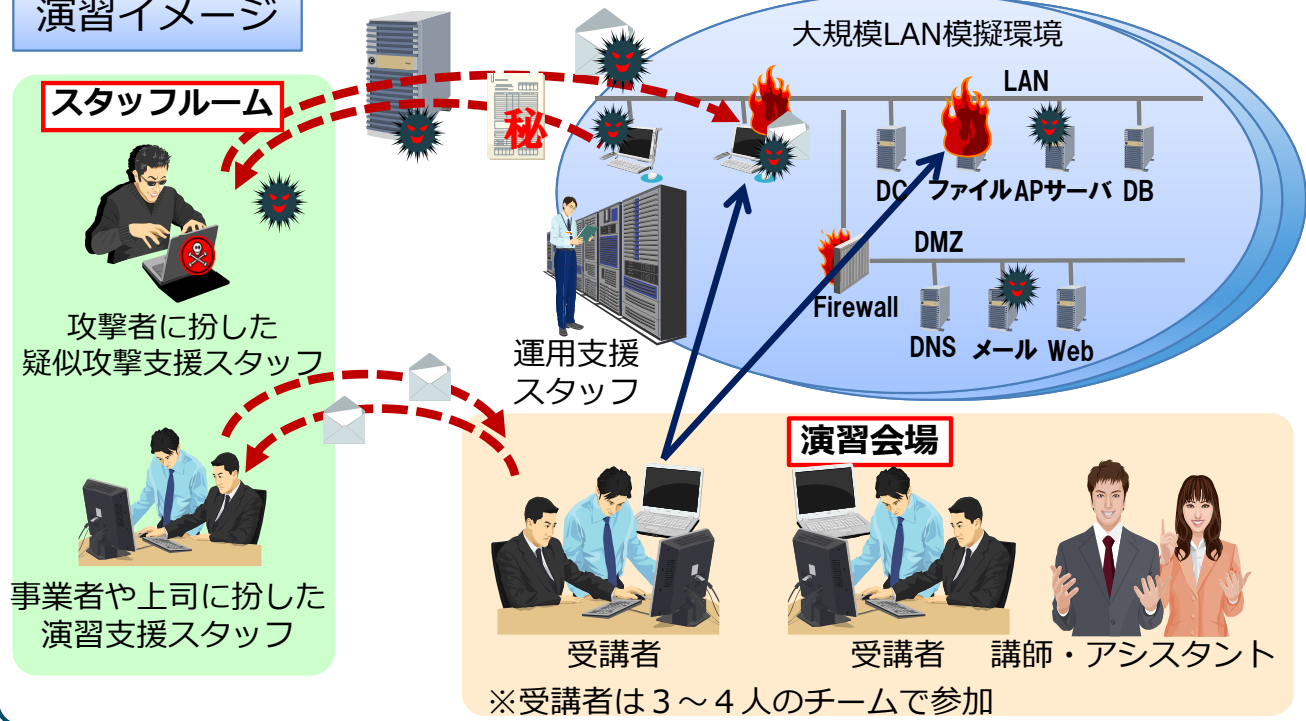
演習イメージ

スタッフルーム

秘

大規模LAN模擬環境

LAN

DC ファイル APサーバ DB

DMZ

Firewall

DNS メール Web

攻撃者に扮した疑似攻撃支援スタッフ

運用支援スタッフ

演習会場

事業者や上司に扮した演習支援スタッフ

受講者

受講者

講師・アシスタント

※受講者は３～４人のチームで参加